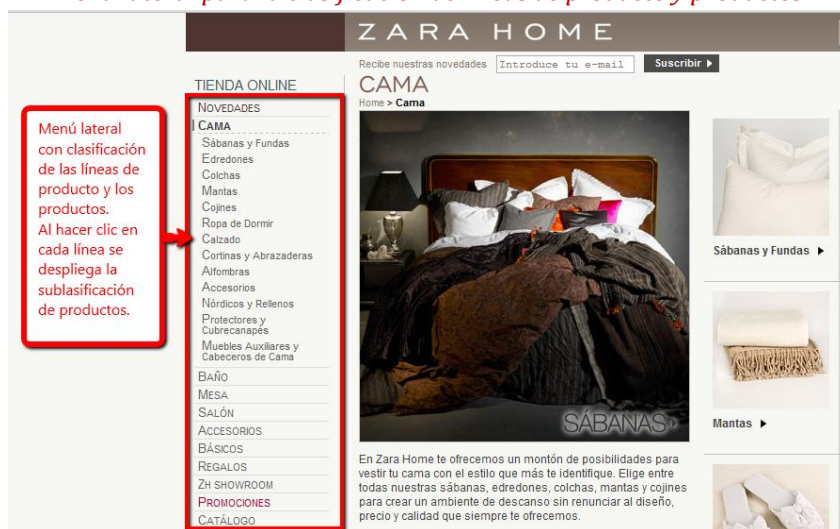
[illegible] para la oferta de líneas de productos y productos

ZARA HOME

Recibe nuestras novedades Introduce tu e-mail Suscribir ▶

TIENDA ONLINE

CAMA

Home > Cama

Menú lateral con clasificación de las líneas de producto y los productos.
Al hacer clic en cada línea se despliega la sublasificación de productos.

NOVEDADES
CAMA
Sábanas y Fundas
Edredones
Colchas
Mantas
Cojines
Ropa de Dormir
Calzado
Cortinas y Abrazaderas
Alfombras
Accesorios
Nórdicos y Rellenos
Protectores y Cubrecanapés
Muebles Auxiliares y Cabeceros de Cama
BAÑO
MESA
SALÓN
ACCESORIOS
BÁSICOS
REGALOS
ZH SHOWROOM
PROMOCIONES
CATÁLOGO

SÁBANAS

Sábanas y Fundas ▶

Mantas ▶

En Zara Home te ofrecemos un montón de posibilidades para vestir tu cama con el estilo que más te identifique. Elige entre todas nuestras sábanas, edredones, colchas, mantas y cojines para crear un ambiente de descanso sin renunciar al diseño, precio y calidad que siempre te ofrecemos.